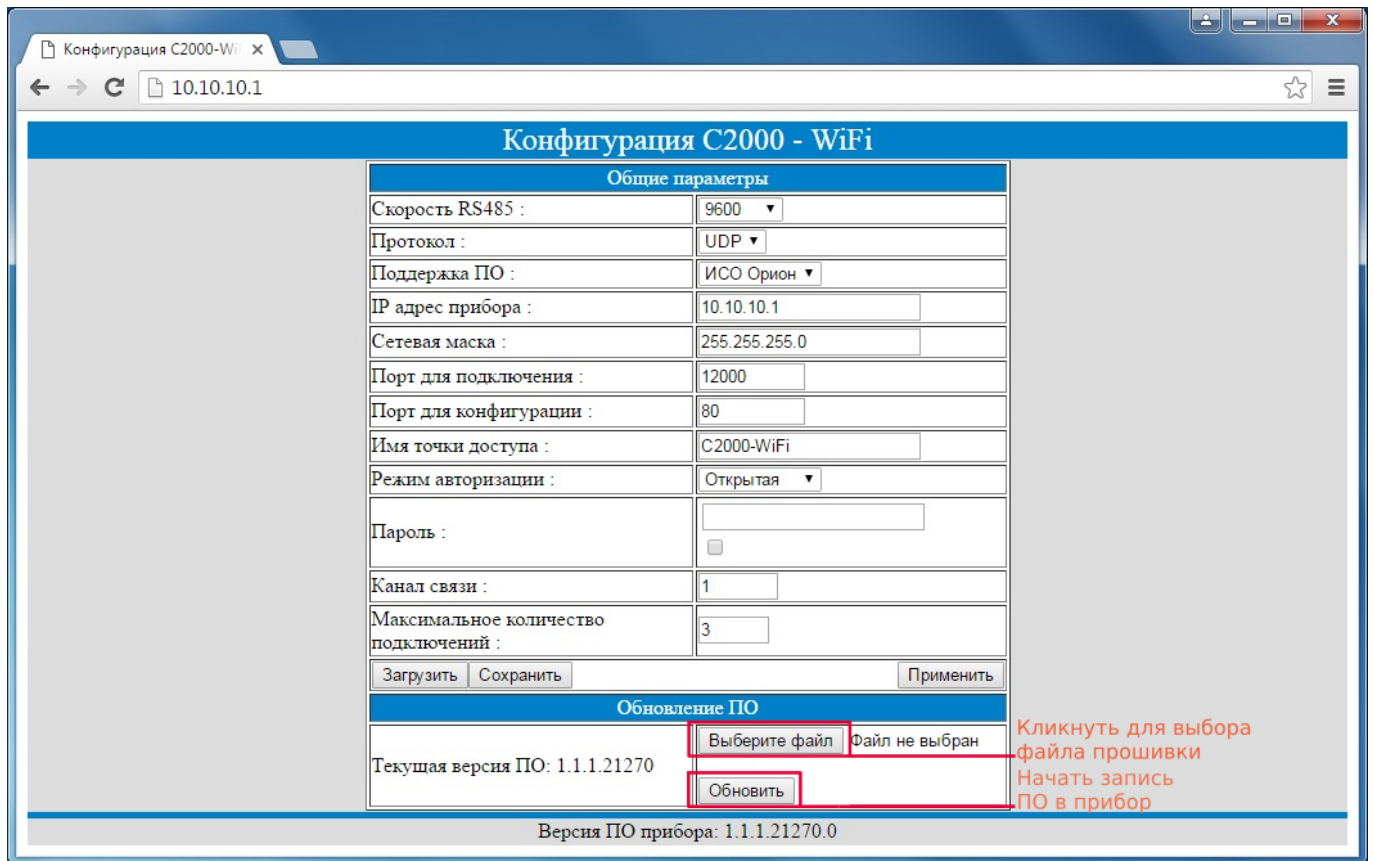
Конфигурация С2000-Wi ×

10.10.10.1

Конфигурация С2000 - WiFi

| Общие параметры | |
|---|---|
| Скорость RS485 : | 9600 ▼ |
| Протокол : | UDP ▼ |
| Поддержка ПО : | ИСО Орион ▼ |
| IP адрес прибора : | 10.10.10.1 |
| Сетевая маска : | 255.255.255.0 |
| Порт для подключения : | 12000 |
| Порт для конфигурации : | 80 |
| Имя точки доступа : | C2000-WiFi |
| Режим авторизации : | Открытая ▼ |
| Пароль : | |
| Канал связи : | 1 |
| Максимальное количество подключений : | 3 |

Загрузить Сохранить Применить

Обновление ПО

Текущая версия ПО: 1.1.1.21270

Выберите файл Файл не выбран

Обновить

Кликнуть для выбора файла прошивки

Начать запись ПО в прибор

Версия ПО прибора: 1.1.1.21270.0